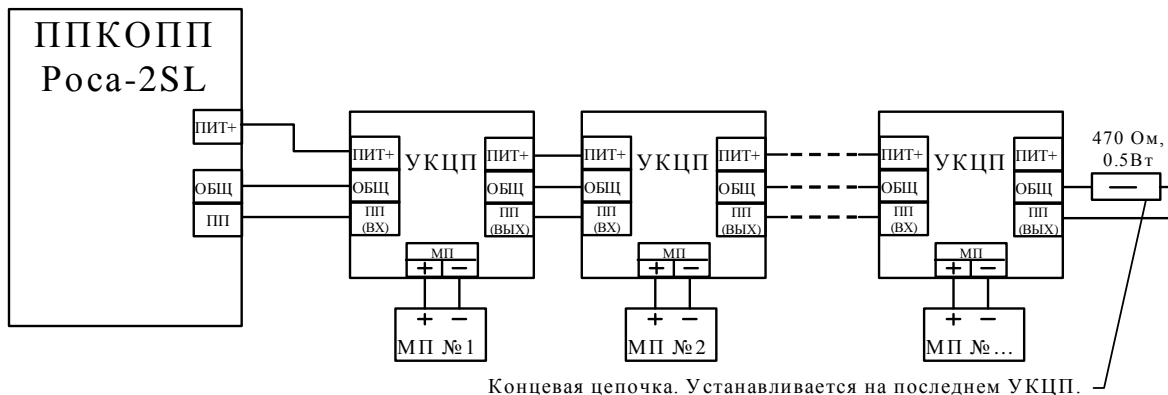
ППКОПП
Роса-2SL

ПИТ+
ОБЩ
ПП

ПИТ+
ОБЩ
ПП (ВХ)
УКЦП
ПИТ+
ОБЩ
ПП (ВЫХ)
МП
+ −

ПИТ+
ОБЩ
ПП (ВХ)
УКЦП
ПИТ+
ОБЩ
ПП (ВЫХ)
МП
+ −

ПИТ+
ОБЩ
ПП (ВХ)
УКЦП
ПИТ+
ОБЩ
ПП (ВЫХ)
МП
+ −

470 Ом, 0.5Вт

+ −
МП №1

+ −
МП №2

+ −
МП №...

Концевая цепочка. Устанавливается на последнем УКЦП.